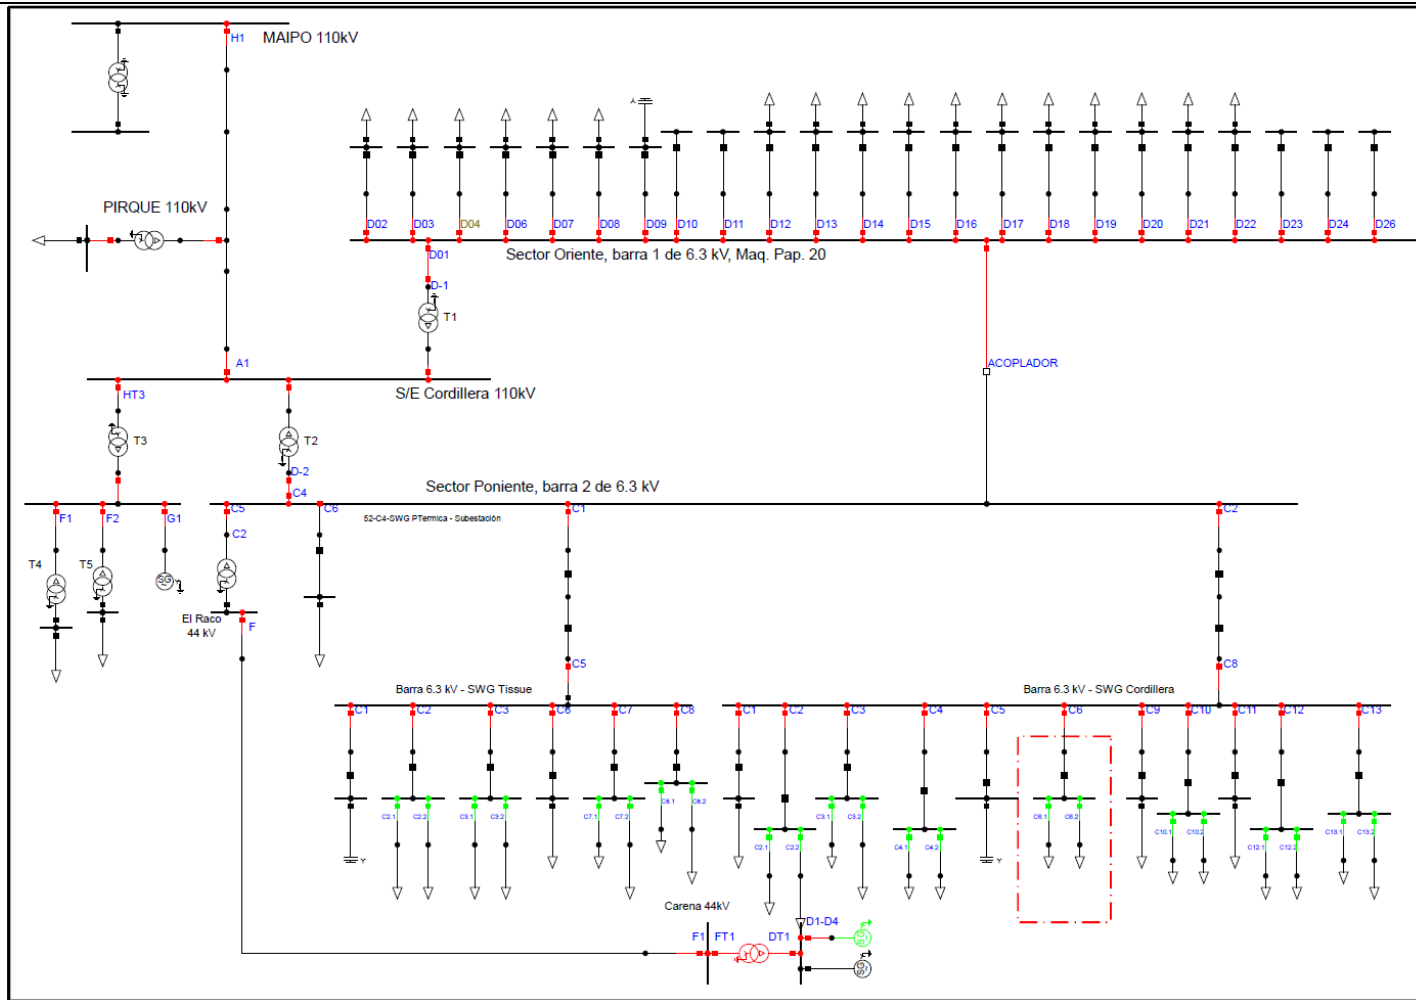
H1 MAIPO 110kV

PIRQUE 110kV

D02 D03 D04 D06 D07 D08 D09 D10 D11 D12 D13 D14 D15 D16 D17 D18 D19 D20 D21 D22 D23 D24 D26

D01 Sector Oriente, barra 1 de 6.3 kV, Maq. Pap. 20

D-1

T1

ACOPLADOR

A1

HT3 S/E Cordillera 110kV

T3 T2

D-2

C4

Sector Poniente, barra 2 de 6.3 kV

F1 F2 G1 C5 C6 C1 C2

52-C4-SWG PTermica - Subestación

C2

T4 T5

SG

El Raco 44 kV

F

C5 C8

Barra 6.3 kV - SWG Tissue

Barra 6.3 kV - SWG Cordillera

C1 C2 C3 C6 C7 C8 C1 C2 C3 C4 C5 C6 C9 C10 C11 C12 C13

C2.1 C2.2 C3.1 C3.2 C7.1 C7.2 C8.1 C8.2 C2.1 C2.2 C3.1 C3.2 C4.1 C4.2 C6.1 C6.2 C10.1 C10.2 C12.1 C12.2 C13.1 C13.2

Carena 44kV

D1-D4

F1 FT1 DT1

SG SG